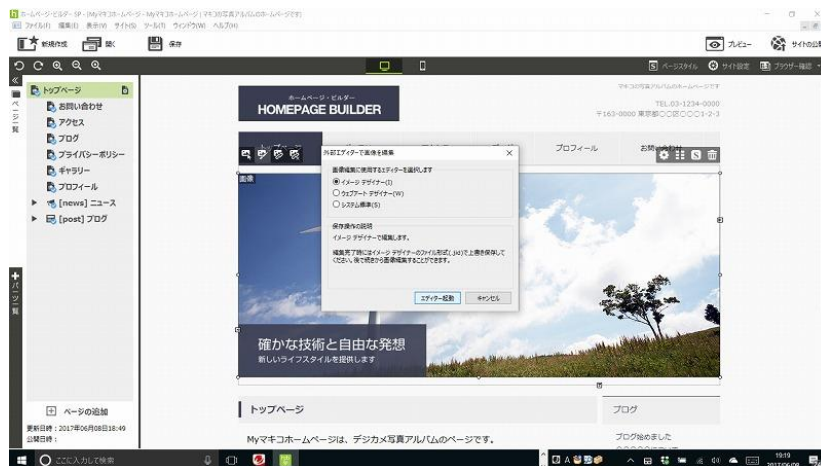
ホームページ・ビルダー SP - [Myマキコホームページ - Myマキコホームページ | マキコの写真アルバムのホームページです]
ファイル(F) 編集(E) 表示(V) サイト(S) ツール(T) ウィンドウ(W) ヘルプ(H)

新規作成 開く 保存

プレビュー サイトの公

ページスタイル サイト設定 ブラウザー確認

ページ一覧

トップページ
お問い合わせ
アクセス
ブログ
プライバシーポリシー
ギャラリー
プロフィール
[news] ニュース
[post] ブログ

パーツ一覧

ページの追加
更新日時：2017年06月08日18:49
公開日時：

ホームページ・ビルダー
HOMEPAGE BUILDER

マキコの写真アルバムのホームページです
TEL.03-1234-0000
〒163-0000 東京都○○区○○○1-2-3

トップページ プロフィール お問い合わせ

画像

外部エディターで画像を編集

画像編集に使用するエディターを選択します
イメージ デザイナー(I)
ウェブアート デザイナー(W)
システム標準(S)

保存操作の説明
イメージ デザイナーで編集します。

編集完了時にはイメージ デザイナーのファイル形式(.JHI)で上書き保存してください。後で何度でも画像編集することができます。

エディター起動 キャンセル

確かな技術と自由な発想
新しいライフスタイルを提供します

トップページ

Myマキコホームページは、デジカメ写真アルバムのページです。

ブログ

ブログ始めました

ここに入力して検索

19:19
2017/06/08